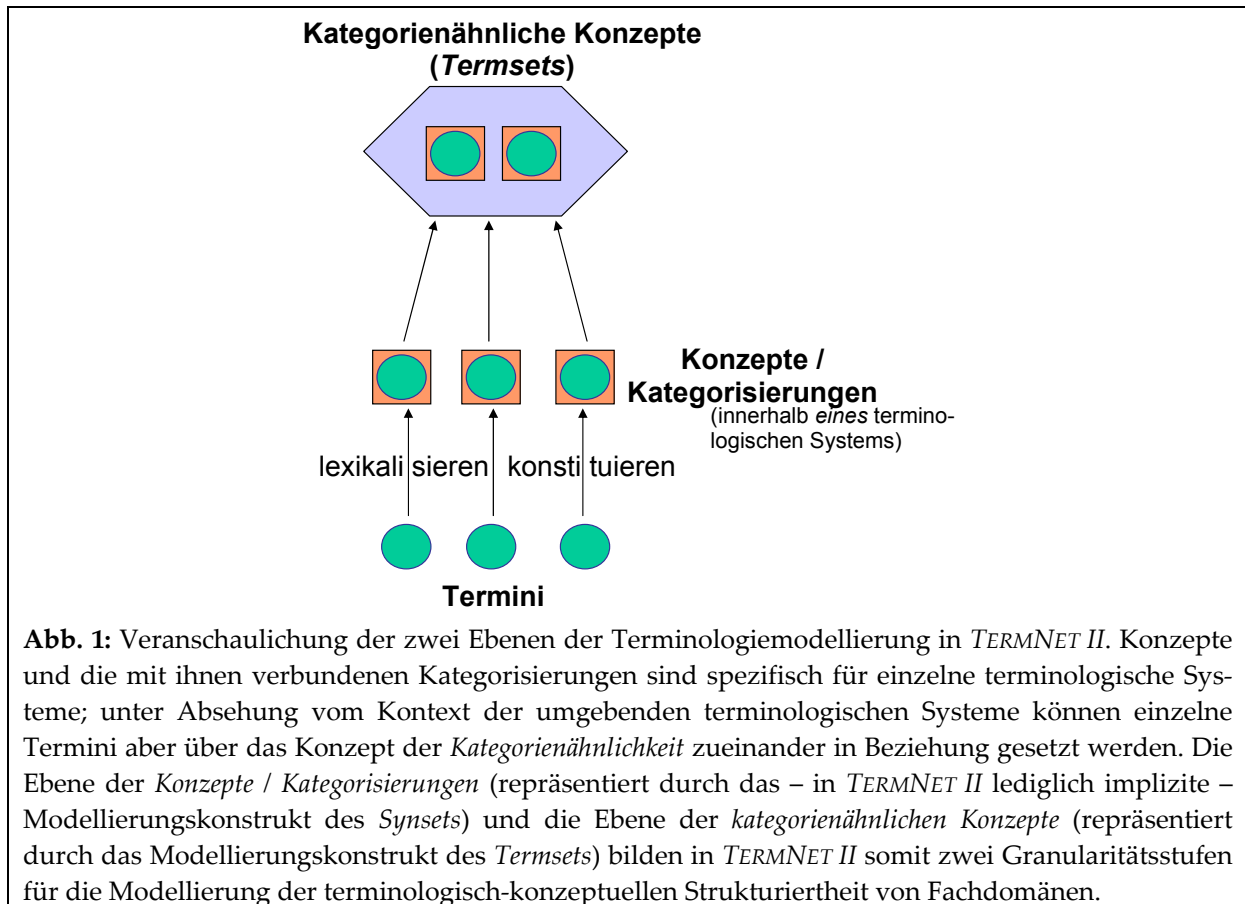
**Kategorienähnliche Konzepte (*Termsets*)**

**Konzepte / Kategorisierungen**
(innerhalb *eines* terminologischen Systems)

lexikalisieren konstituieren

**Termini**

**Abb. 1:** Veranschaulichung der zwei Ebenen der Terminologiemodellierung in *TERMNET II*. Konzepte und die mit ihnen verbundenen Kategorisierungen sind spezifisch für einzelne terminologische Systeme; unter Absehung vom Kontext der umgebenden terminologischen Systeme können einzelne Termini aber über das Konzept der *Kategorienähnlichkeit* zueinander in Beziehung gesetzt werden. Die Ebene der *Konzepte / Kategorisierungen* (repräsentiert durch das – in *TERMNET II* lediglich implizite – Modellierungskonstrukt des *Synsets*) und die Ebene der *kategorienähnlichen Konzepte* (repräsentiert durch das Modellierungskonstrukt des *Termsets*) bilden in *TERMNET II* somit zwei Granularitätsstufen für die Modellierung der terminologisch-konzeptuellen Strukturiertheit von Fachdomänen.